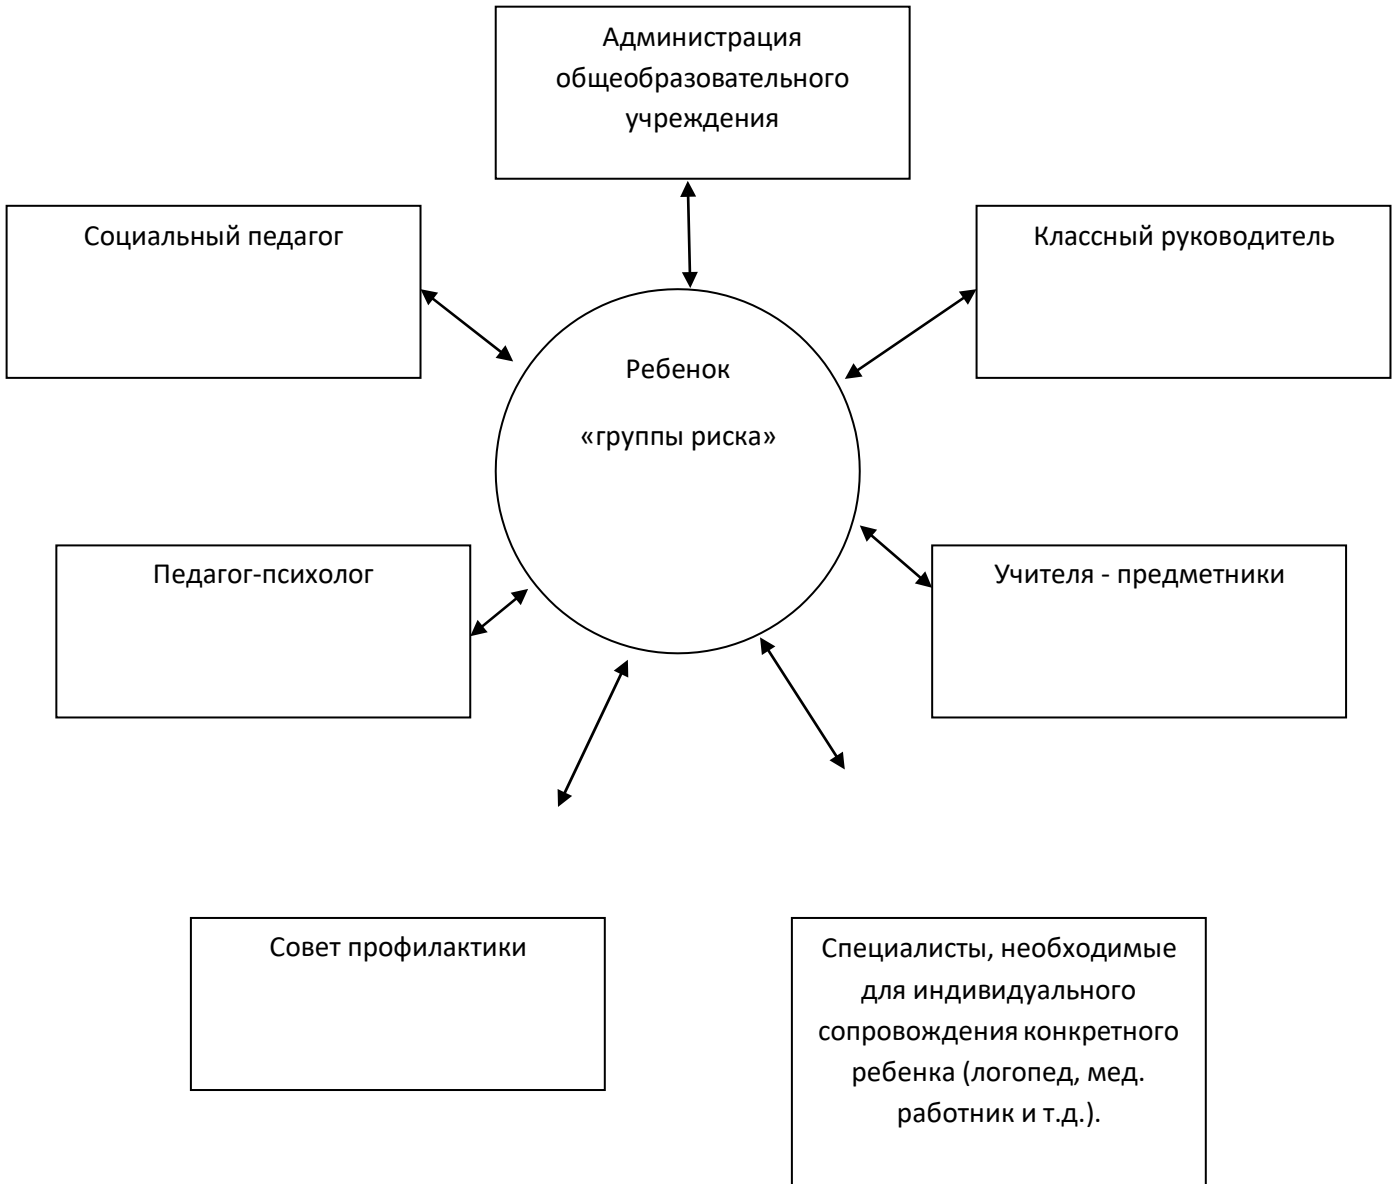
Администрация общеобразовательного учреждения

Социальный педагог

Классный руководитель

Ребенок

«группы риска»

Педагог-психолог

Учителя - предметники

Совет профилактики

Специалисты, необходимые для индивидуального сопровождения конкретного ребенка (логопед, мед. работник и т.д.).